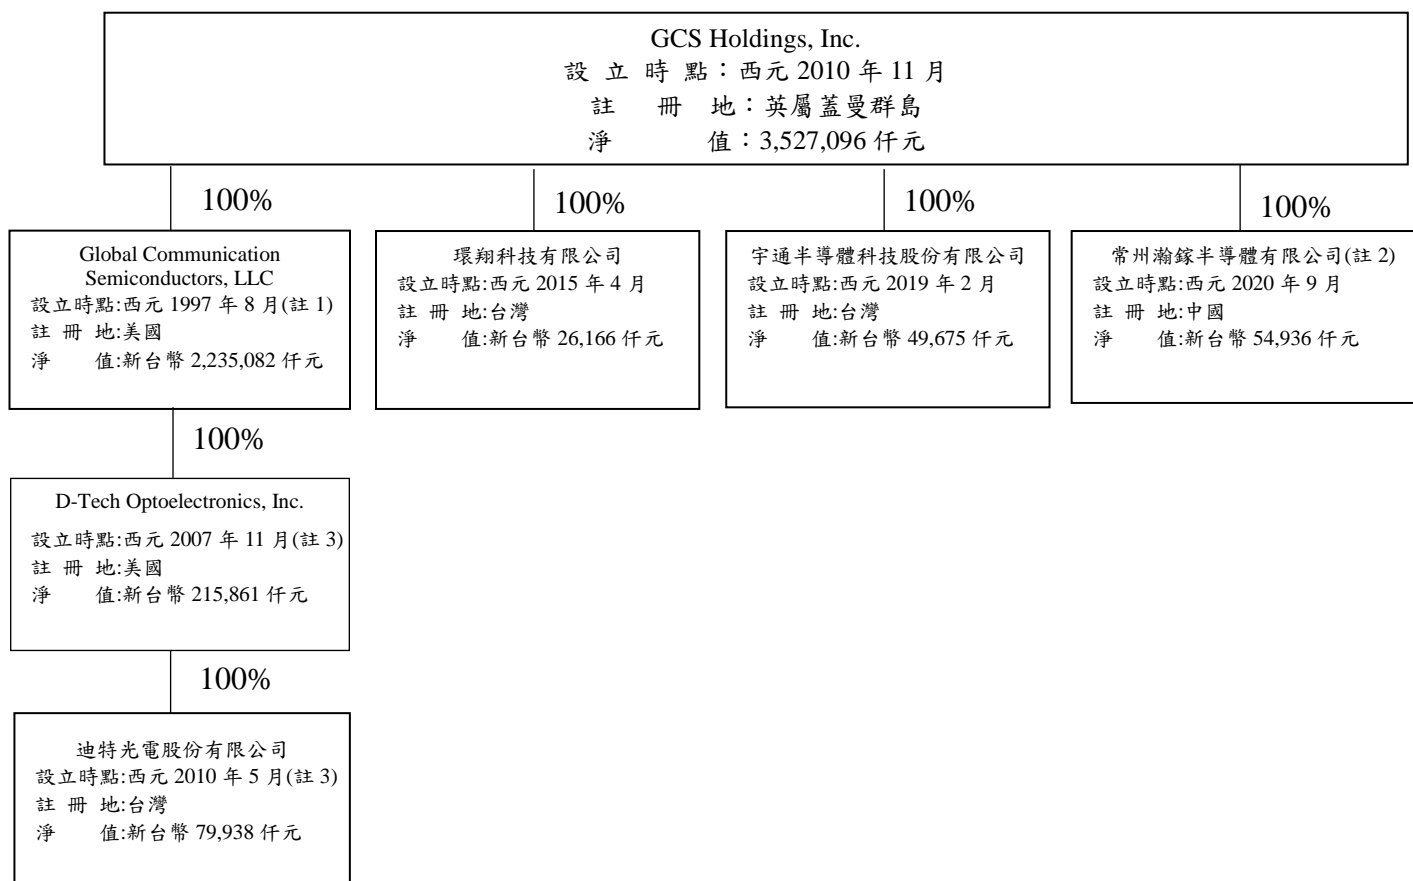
GCS Holdings, Inc.
設 立 時 點：西元 2010 年 11 月
註 冊 地：英屬蓋曼群島
淨 值：3,527,096 仟元

100%

Global Communication Semiconductors, LLC
設立時點:西元 1997 年 8 月(註 1)
註 冊 地:美國
淨 值:新台幣 2,235,082 仟元

100%

環翔科技有限公司
設立時點:西元 2015 年 4 月
註 冊 地:台灣
淨 值:新台幣 26,166 仟元

100%

宇通半導體科技股份有限公司
設立時點:西元 2019 年 2 月
註 冊 地:台灣
淨 值:新台幣 49,675 仟元

100%

常州瀚鎵半導體有限公司(註 2)
設立時點:西元 2020 年 9 月
註 冊 地:中國
淨 值:新台幣 54,936 仟元

100%

D-Tech Optoelectronics, Inc.
設立時點:西元 2007 年 11 月(註 3)
註 冊 地:美國
淨 值:新台幣 215,861 仟元

100%

迪特光電股份有限公司
設立時點:西元 2010 年 5 月(註 3)
註 冊 地:台灣
淨 值:新台幣 79,938 仟元